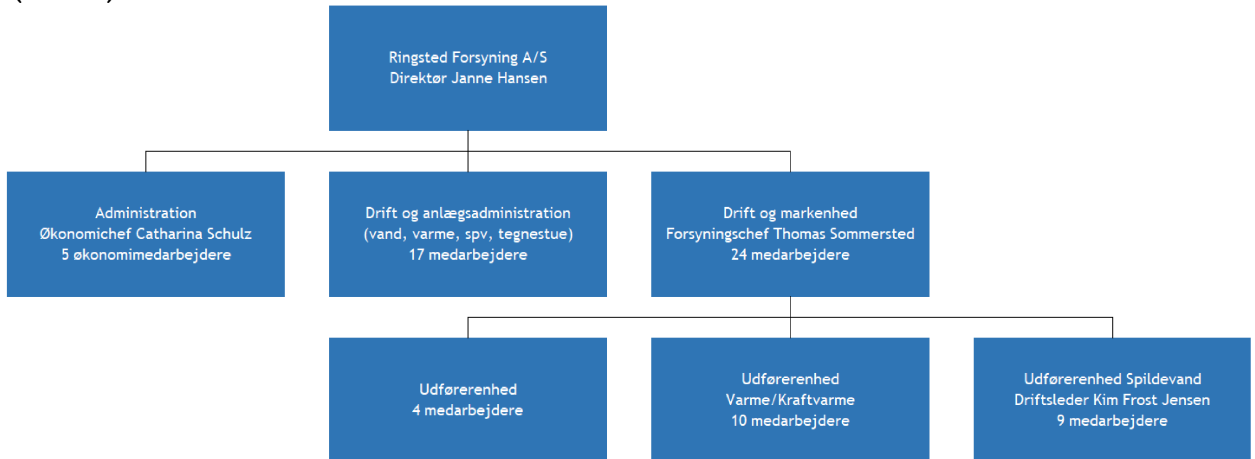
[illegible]

Ringsted Forsyning A/S
Direktør Janne Hansen

Administration
Økonomichef Catharina Schulz
5 økonomimedarbejdere

Drift og anlægsadministration
(vand, varme, spv, tegnestue)
17 medarbejdere

Drift og markenhed
Forsyningschef Thomas Sommersted
24 medarbejdere

Udførerenhed
4 medarbejdere

Udførerenhed
Varme/Kraftvarme
10 medarbejdere

Udførerenhed Spildevand
Driftsleder Kim Frost Jensen
9 medarbejdere